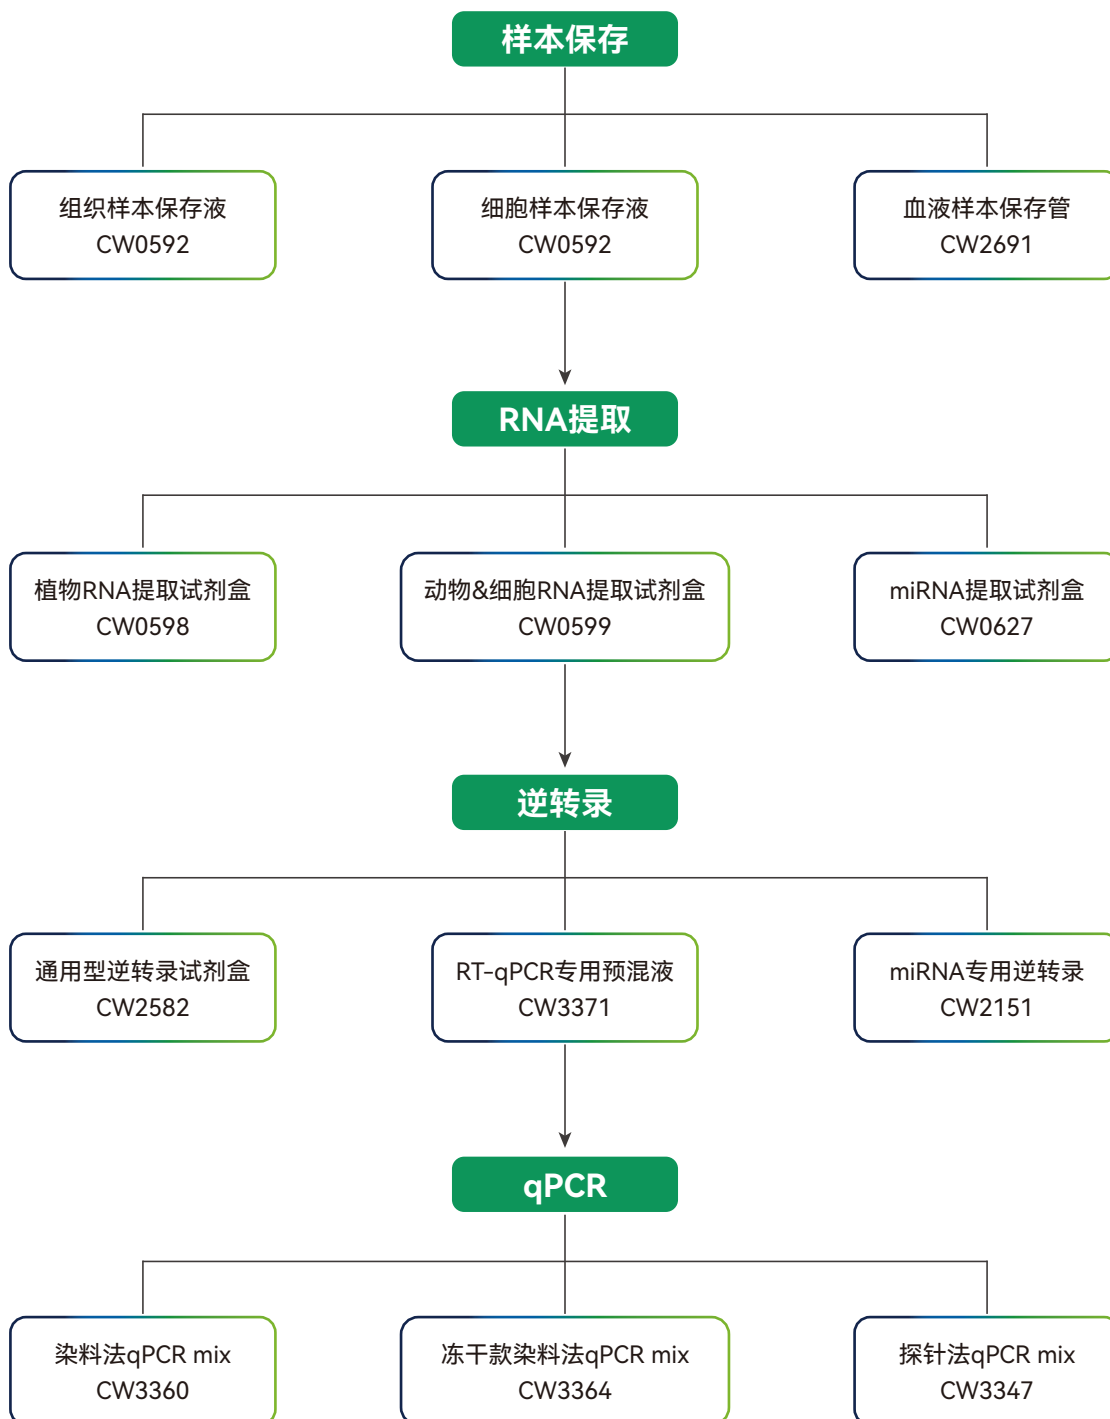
样本保存

组织样本保存液
CW0592

细胞样本保存液
CW0592

血液样本保存管
CW2691

RNA提取

植物RNA提取试剂盒
CW0598

动物&细胞RNA提取试剂盒
CW0599

miRNA提取试剂盒
CW0627

逆转录

通用型逆转录试剂盒
CW2582

RT-qPCR专用预混液
CW3371

miRNA专用逆转录
CW2151

qPCR

染料法qPCR mix
CW3360

冻干款染料法qPCR mix
CW3364

探针法qPCR mix
CW3347